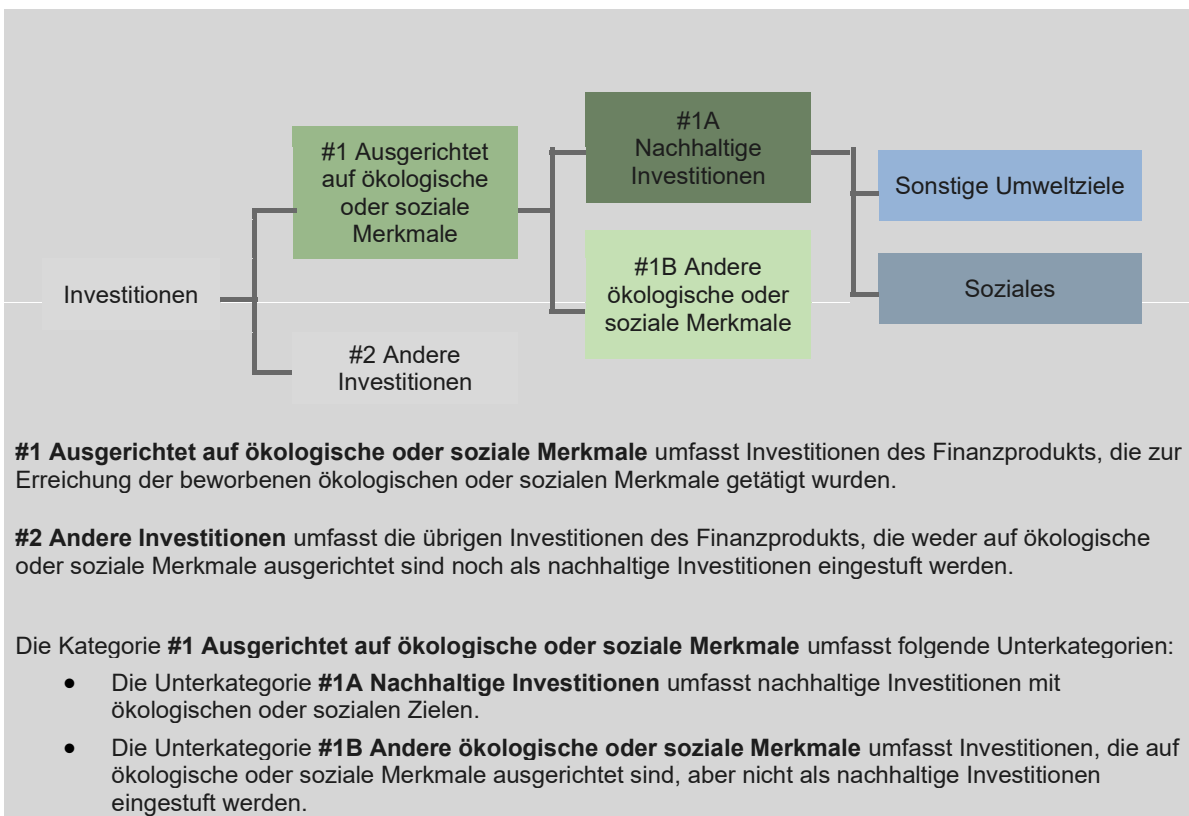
#1 Ausgerichtet auf ökologische oder soziale Merkmale

#1A Nachhaltige Investitionen

Sonstige Umweltziele

#1B Andere ökologische oder soziale Merkmale

Investitionen

Soziales

#2 Andere Investitionen

**#1 Ausgerichtet auf ökologische oder soziale Merkmale** umfasst Investitionen des Finanzprodukts, die zur Erreichung der beworbenen ökologischen oder sozialen Merkmale getätigt wurden.

**#2 Andere Investitionen** umfasst die übrigen Investitionen des Finanzprodukts, die weder auf ökologische oder soziale Merkmale ausgerichtet sind noch als nachhaltige Investitionen eingestuft werden.

Die Kategorie **#1 Ausgerichtet auf ökologische oder soziale Merkmale** umfasst folgende Unterkategorien:

- Die Unterkategorie **#1A Nachhaltige Investitionen** umfasst nachhaltige Investitionen mit ökologischen oder sozialen Zielen.
- Die Unterkategorie **#1B Andere ökologische oder soziale Merkmale** umfasst Investitionen, die auf ökologische oder soziale Merkmale ausgerichtet sind, aber nicht als nachhaltige Investitionen eingestuft werden.